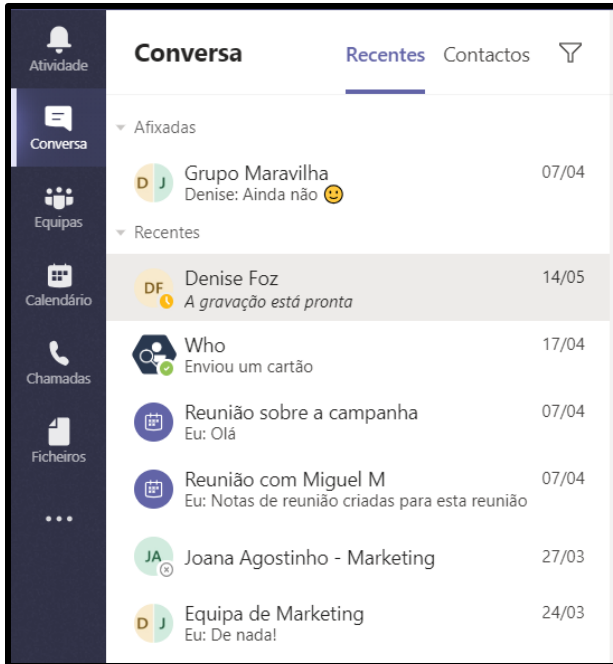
Atividade
Conversa
Equipas
Calendário
Chamadas
Ficheiros
...

Conversa Recentes Contactos

Afixadas

D J Grupo Maravilha 07/04
Denise: Ainda não 🙂

Recentes

DF Denise Foz 14/05
A gravação está pronta

Who 17/04
Enviou um cartão

Reunião sobre a campanha 07/04
Eu: Olá

Reunião com Miguel M 07/04
Eu: Notas de reunião criadas para esta reunião

JA Joana Agostinho - Marketing 27/03

D J Equipa de Marketing 24/03
Eu: De nada!